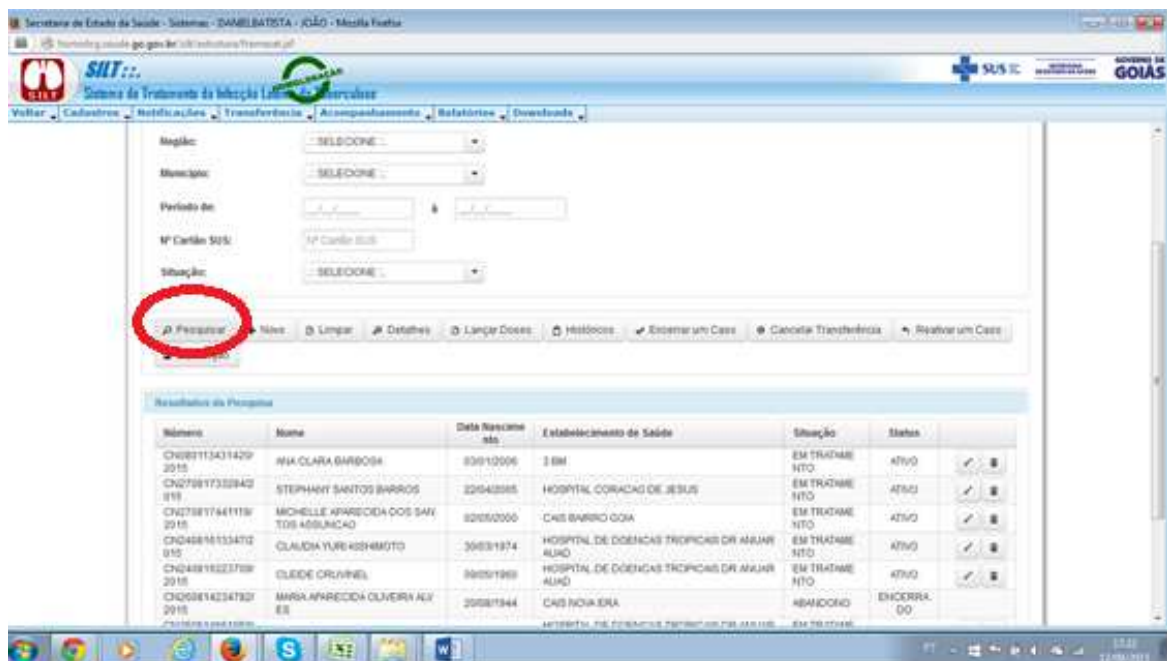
Secretaria de Estado da Saúde - Sistemas - DANIELBATISTA - JOÃO - Mozilla Firefox

SILT

Sistema de Tratamento da Infecção Latente da Tuberculose

SUS

GOVERNO DE GOIÁS

Voltar | Cadastros | Notificações | Transferência | Acompanhamento | Relatórios | Downloads

Região: -- SELECIONE --

Município: -- SELECIONE --

Período de: __/__/____ à __/__/____

Nº Cartão SUS: Nº Cartão SUS

Situação: -- SELECIONE --

Pesquisar | Novo | Limpar | Detalhes | Lançar Doses | Históricos | Encerrar um Caso | Cancelar Transferência | Reativar um Caso | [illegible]

Resultados da Pesquisa

| Número | Nome | Data Nascimento | Estabelecimento de Saúde | Situação | Status |
|---|---|---|---|---|---|
| CN0831134314​29/2015 | ANA CLARA BARBOSA | 03/01/2006 | 3 BM | EM TRATAMENTO | ATIVO |
| CN270817332840/2015 | STEPHANY SANTOS BARROS | 22/04/2005 | HOSPITAL CORACAO DE JESUS | EM TRATAMENTO | ATIVO |
| CN270817441119/2015 | MICHELLE APARECIDA DOS SANTOS ASSUNCAO | 02/05/2000 | CAIS BAIRRO GOIA | EM TRATAMENTO | ATIVO |
| CN240815133472/2015 | CLAUDIA YURI KISHIMOTO | 30/03/1974 | HOSPITAL DE DOENCAS TROPICAIS DR ANUAR AUAD | EM TRATAMENTO | ATIVO |
| CN240816223709/2015 | CLEIDE CRUVINEL | 09/05/1960 | HOSPITAL DE DOENCAS TROPICAIS DR ANUAR AUAD | EM TRATAMENTO | ATIVO |
| CN260814234782/2015 | MARIA APARECIDA OLIVEIRA ALVES | 20/08/1944 | CAIS NOVA ERA | ABANDONO | ENCERRADO |
| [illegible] | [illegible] | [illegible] | HOSPITAL DE DOENCAS TROPICAIS DR ANUAR | EM TRATAM | |